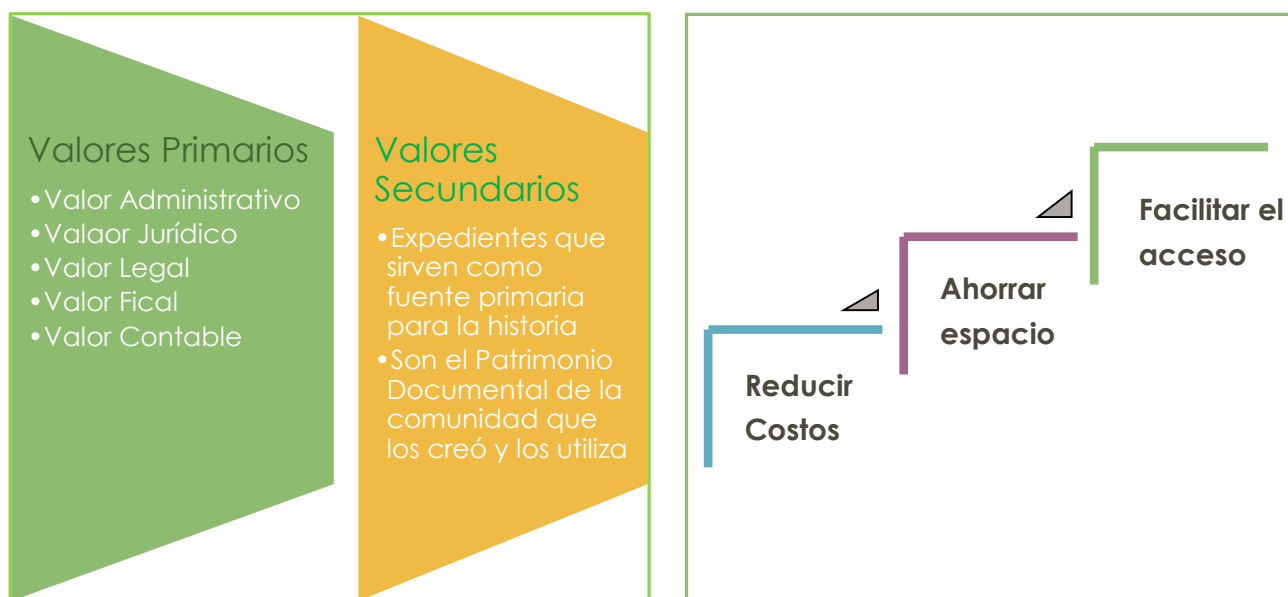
Valores Primarios

•Valor Administrativo
•Valaor Jurídico
•Valor Legal
•Valor Fical
•Valor Contable

Valores Secundarios

•Expedientes que sirven como fuente primaria para la historia
•Son el Patrimonio Documental de la comunidad que los creó y los utiliza

Reducir Costos

Ahorrar espacio

Facilitar el acceso